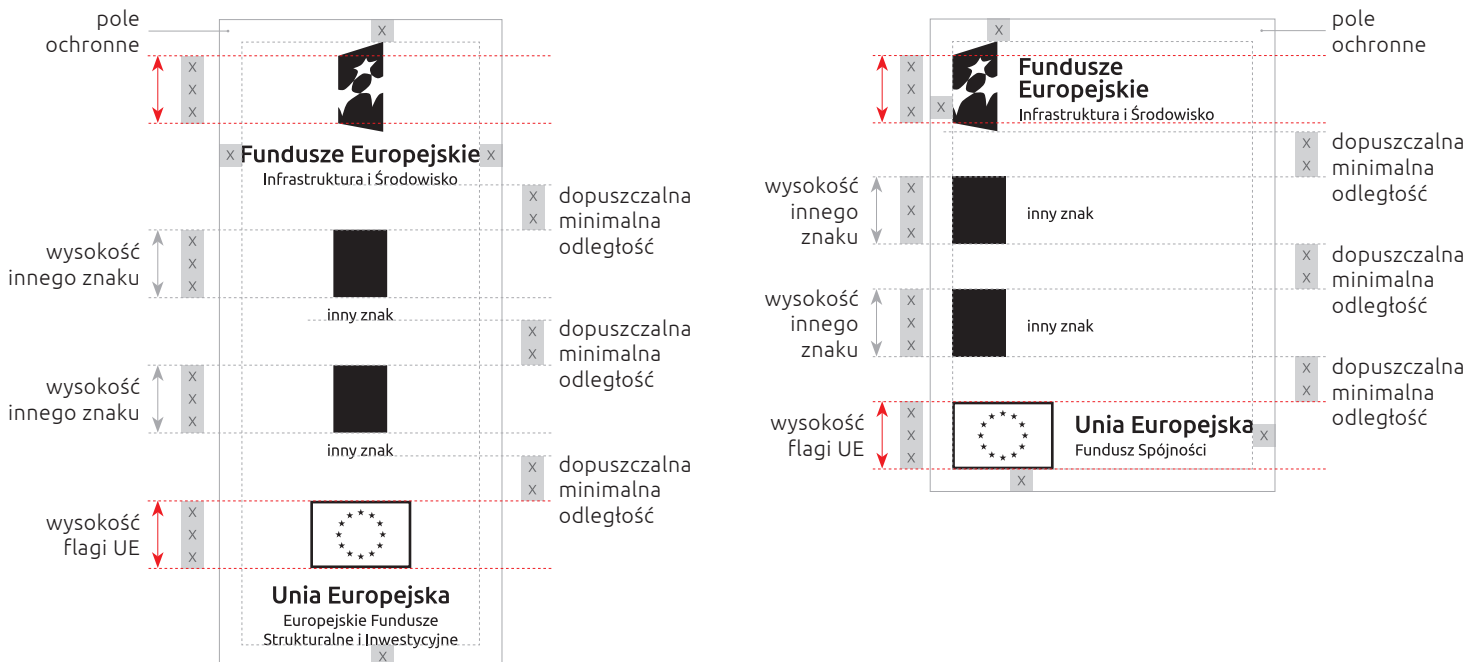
pole ochronne

X

X
X
X

X Fundusze Europejskie X
Infrastruktura i Środowisko

X
X
dopuszczalna minimalna odległość

wysokość innego znaku
X
X
X

inny znak

X
X
dopuszczalna minimalna odległość

wysokość innego znaku
X
X
X

inny znak

X
X
dopuszczalna minimalna odległość

wysokość flagi UE
X
X
X

Unia Europejska
Europejskie Fundusze Strukturalne i Inwestycyjne

X

X

pole ochronne

X
X
X
X

Fundusze Europejskie
Infrastruktura i Środowisko

X
X
dopuszczalna minimalna odległość

wysokość innego znaku
X
X
X
inny znak

X
X
dopuszczalna minimalna odległość

wysokość innego znaku
X
X
X
inny znak

X
X
dopuszczalna minimalna odległość

wysokość flagi UE
X
X
X

Unia Europejska X
Fundusz Spójności

X